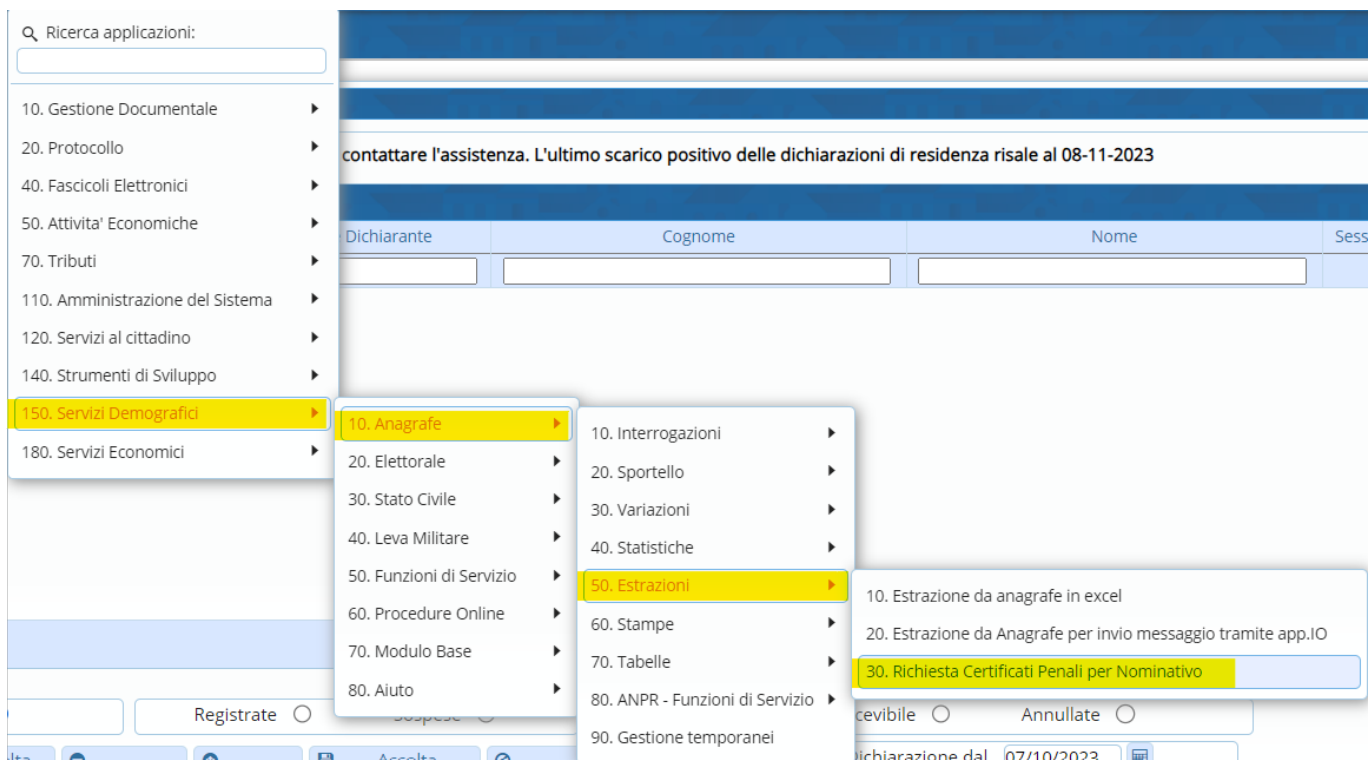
Ricerca applicazioni:

10. Gestione Documentale
20. Protocollo
40. Fascicoli Elettronici
50. Attivita' Economiche
70. Tributi
110. Amministrazione del Sistema
120. Servizi al cittadino
140. Strumenti di Sviluppo
150. Servizi Demografici
180. Servizi Economici

10. Anagrafe
20. Elettorale
30. Stato Civile
40. Leva Militare
50. Funzioni di Servizio
60. Procedure Online
70. Modulo Base
80. Aiuto

10. Interrogazioni
20. Sportello
30. Variazioni
40. Statistiche
50. Estrazioni
60. Stampe
70. Tabelle
80. ANPR - Funzioni di Servizio
90. Gestione temporanei

10. Estrazione da anagrafe in excel
20. Estrazione da Anagrafe per invio messaggio tramite app.IO
30. Richiesta Certificati Penali per Nominativo

contattare l'assistenza. L'ultimo scarico positivo delle dichiarazioni di residenza risale al 08-11-2023

| Dichiarante | Cognome | Nome | Sess |
|---|---|---|---|

Registrate
Sospese
cevibile
Annullate
Accolta
Dichiarazione dal 07/10/2023